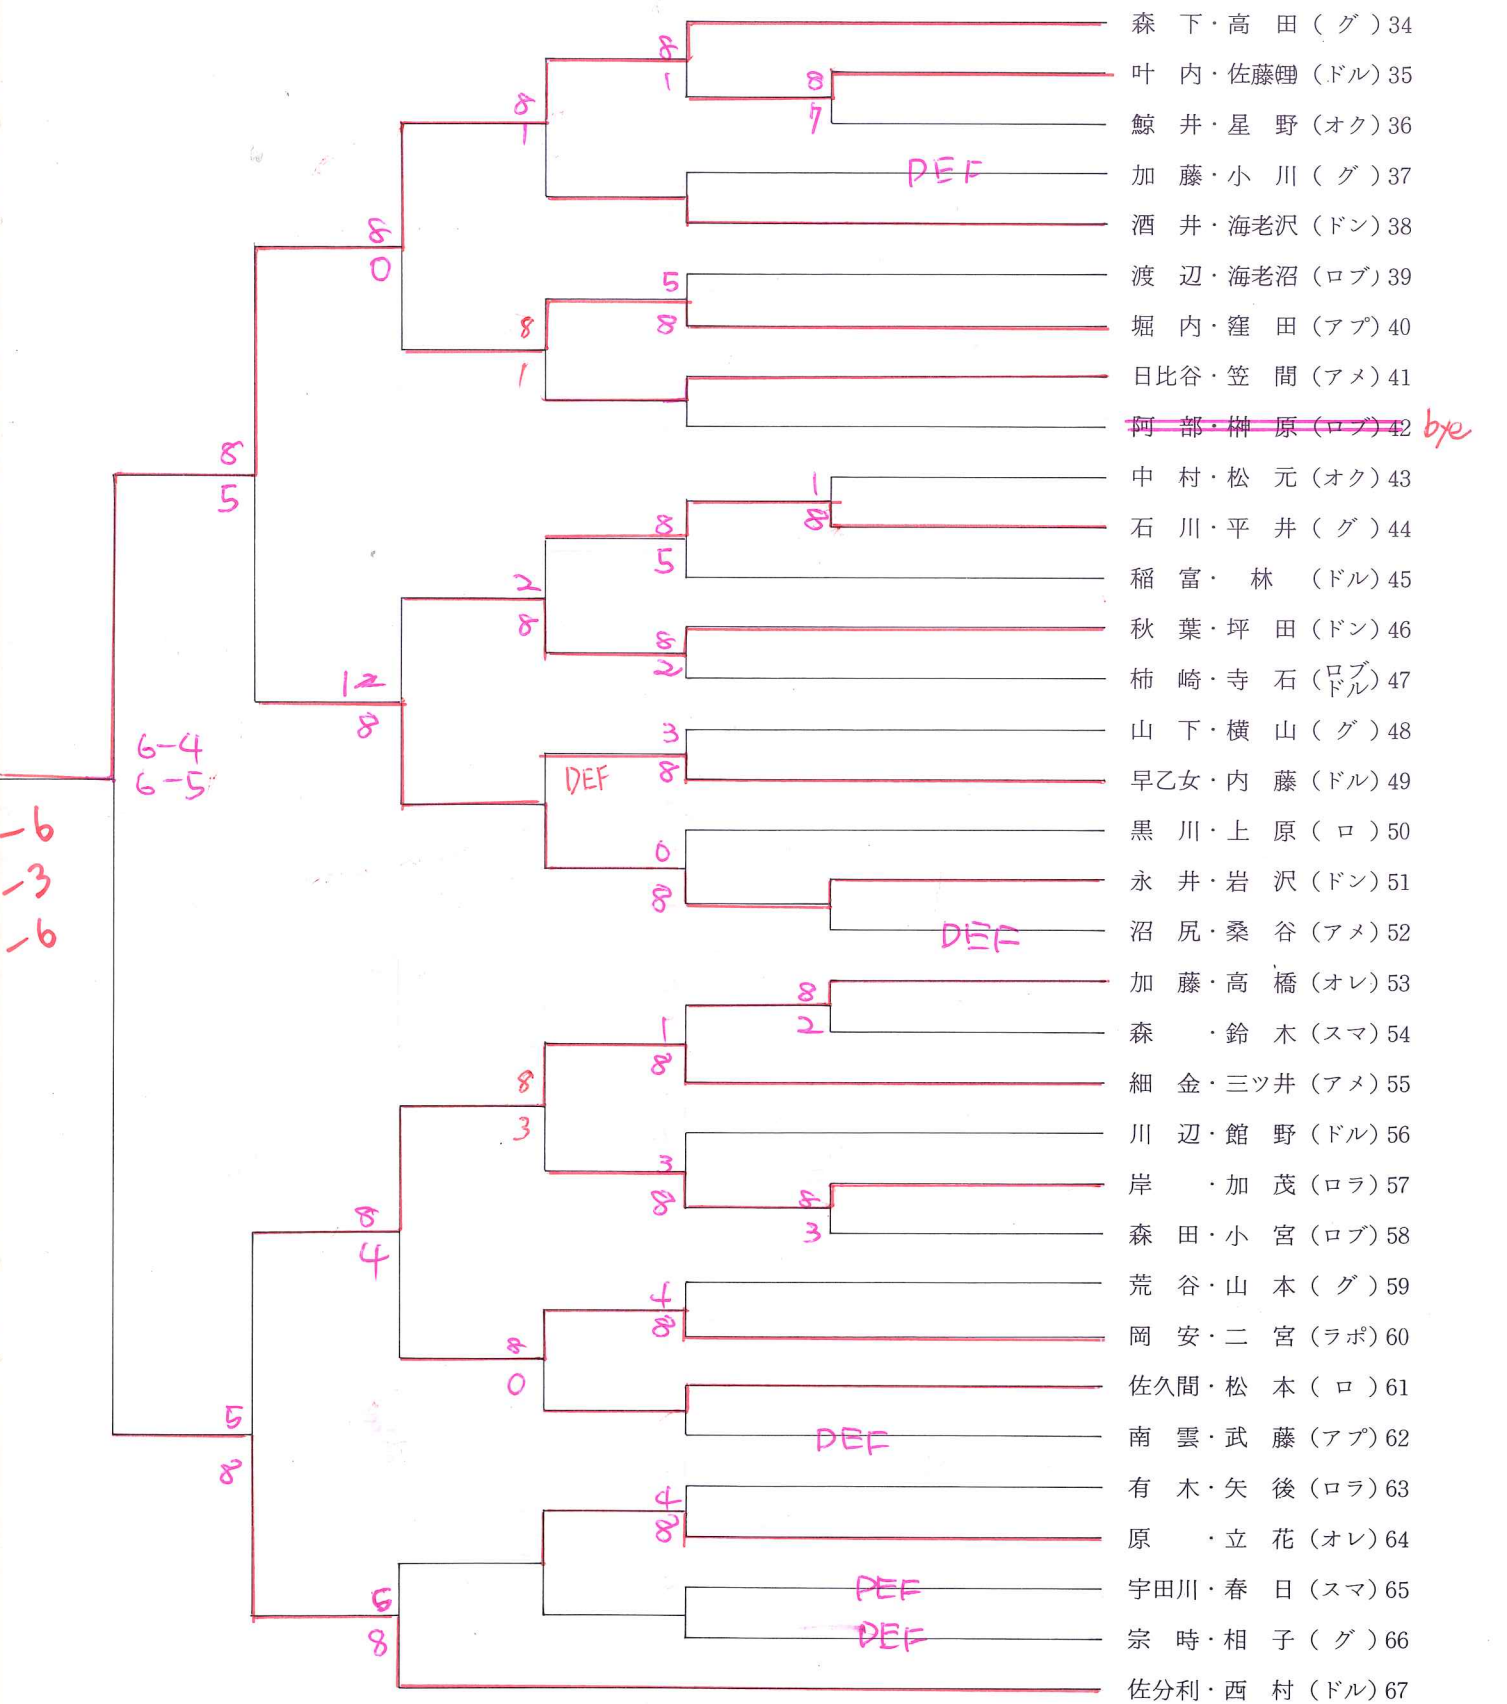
森 下・高 田（グ）34
叶 内・佐藤(僩)（ドル）35
鯨 井・星 野（オク）36
加 藤・小 川（グ）37
酒 井・海老沢（ドン）38
渡 辺・海老沼（ロブ）39
堀 内・窪 田（アプ）40
日比谷・笠 間（アメ）41
阿 部・榊 原（ロブ）42 bye
中 村・松 元（オク）43
石 川・平 井（グ）44
稲 富・ 林（ドル）45
秋 葉・坪 田（ドン）46
柿 崎・寺 石（ロブ ドル）47
山 下・横 山（グ）48
早乙女・内 藤（ドル）49
黒 川・上 原（ロ）50
永 井・岩 沢（ドン）51
沼 尻・桑 谷（アメ）52
加 藤・高 橋（オレ）53
森 ・鈴 木（スマ）54
細 金・三ツ井（アメ）55
川 辺・館 野（ドル）56
岸 ・加 茂（ロラ）57
森 田・小 宮（ロブ）58
荒 谷・山 本（グ）59
岡 安・二 宮（ラポ）60
佐久間・松 本（ロ）61
南 雲・武 藤（アプ）62
有 木・矢 後（ロラ）63
原 ・立 花（オレ）64
宇田川・春 日（スマ）65
宗 時・相 子（グ）66
佐分利・西 村（ドル）67

8 1 8 7 DEF 8 1 8 0 5 8 8 1 8 5 1 8 8 5 2 8 8 2 12 8 3 8 DEF 0 8 DEF 6-4 6-5 -6 -3 -6 8 2 1 8 8 3 3 8 8 3 8 4 4 8 8 0 DEF 5 8 4 8 DEF DEF 6 8